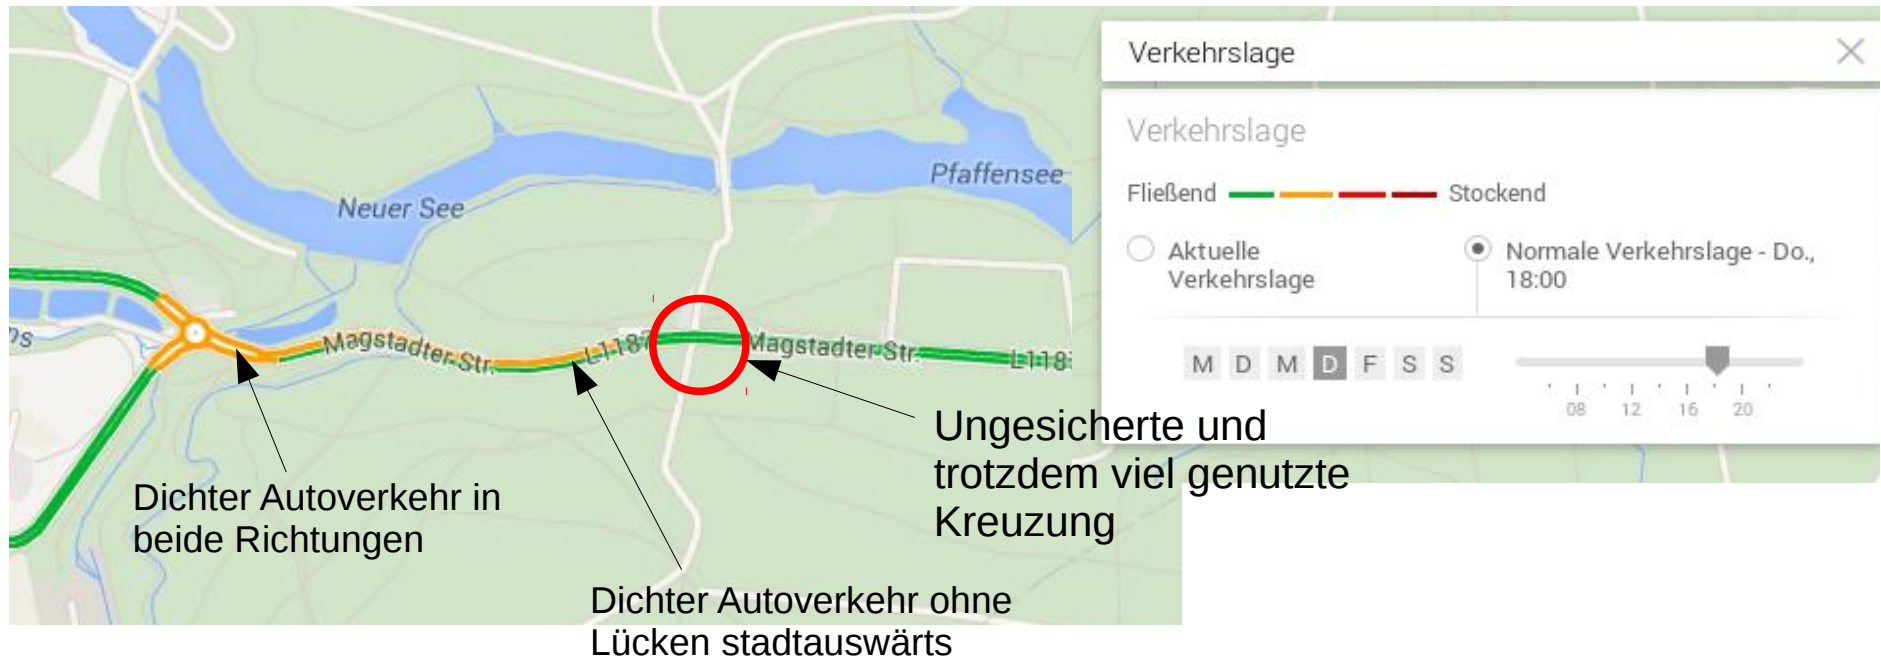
Neuer See

Pfaffensee

Magstadter Str.

L1187

Magstadter Str.

L118

Verkehrslage

Verkehrslage

Fließend Stockend

Aktuelle Verkehrslage

Normale Verkehrslage - Do., 18:00

M D M D F S S

08 12 16 20

Ungesicherte und trotzdem viel genutzte Kreuzung

Dichter Autoverkehr in beide Richtungen

Dichter Autoverkehr ohne Lücken stadtauswärts